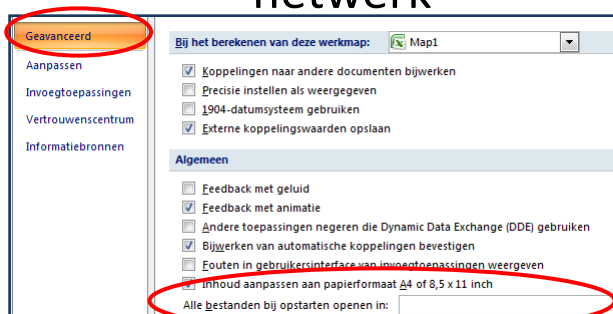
netwerk

Geavanceerd
Aanpassen
Invoegtoepassingen
Vertrouwenscentrum
Informatiebronnen

Bij het berekenen van deze werkmap: Map1

Koppelingen naar andere documenten bijwerken
Precisie instellen als weergegeven
1904-datumsysteem gebruiken
Externe koppelingswaarden opslaan

Algemeen

Feedback met geluid
Feedback met animatie
Andere toepassingen negeren die Dynamic Data Exchange (DDE) gebruiken
Bijwerken van automatische koppelingen bevestigen
Fouten in gebruikersinterface van invoegtoepassingen weergeven
Inhoud aanpassen aan papierformaat A4 of 8,5 x 11 inch
Alle bestanden bij opstarten openen in: